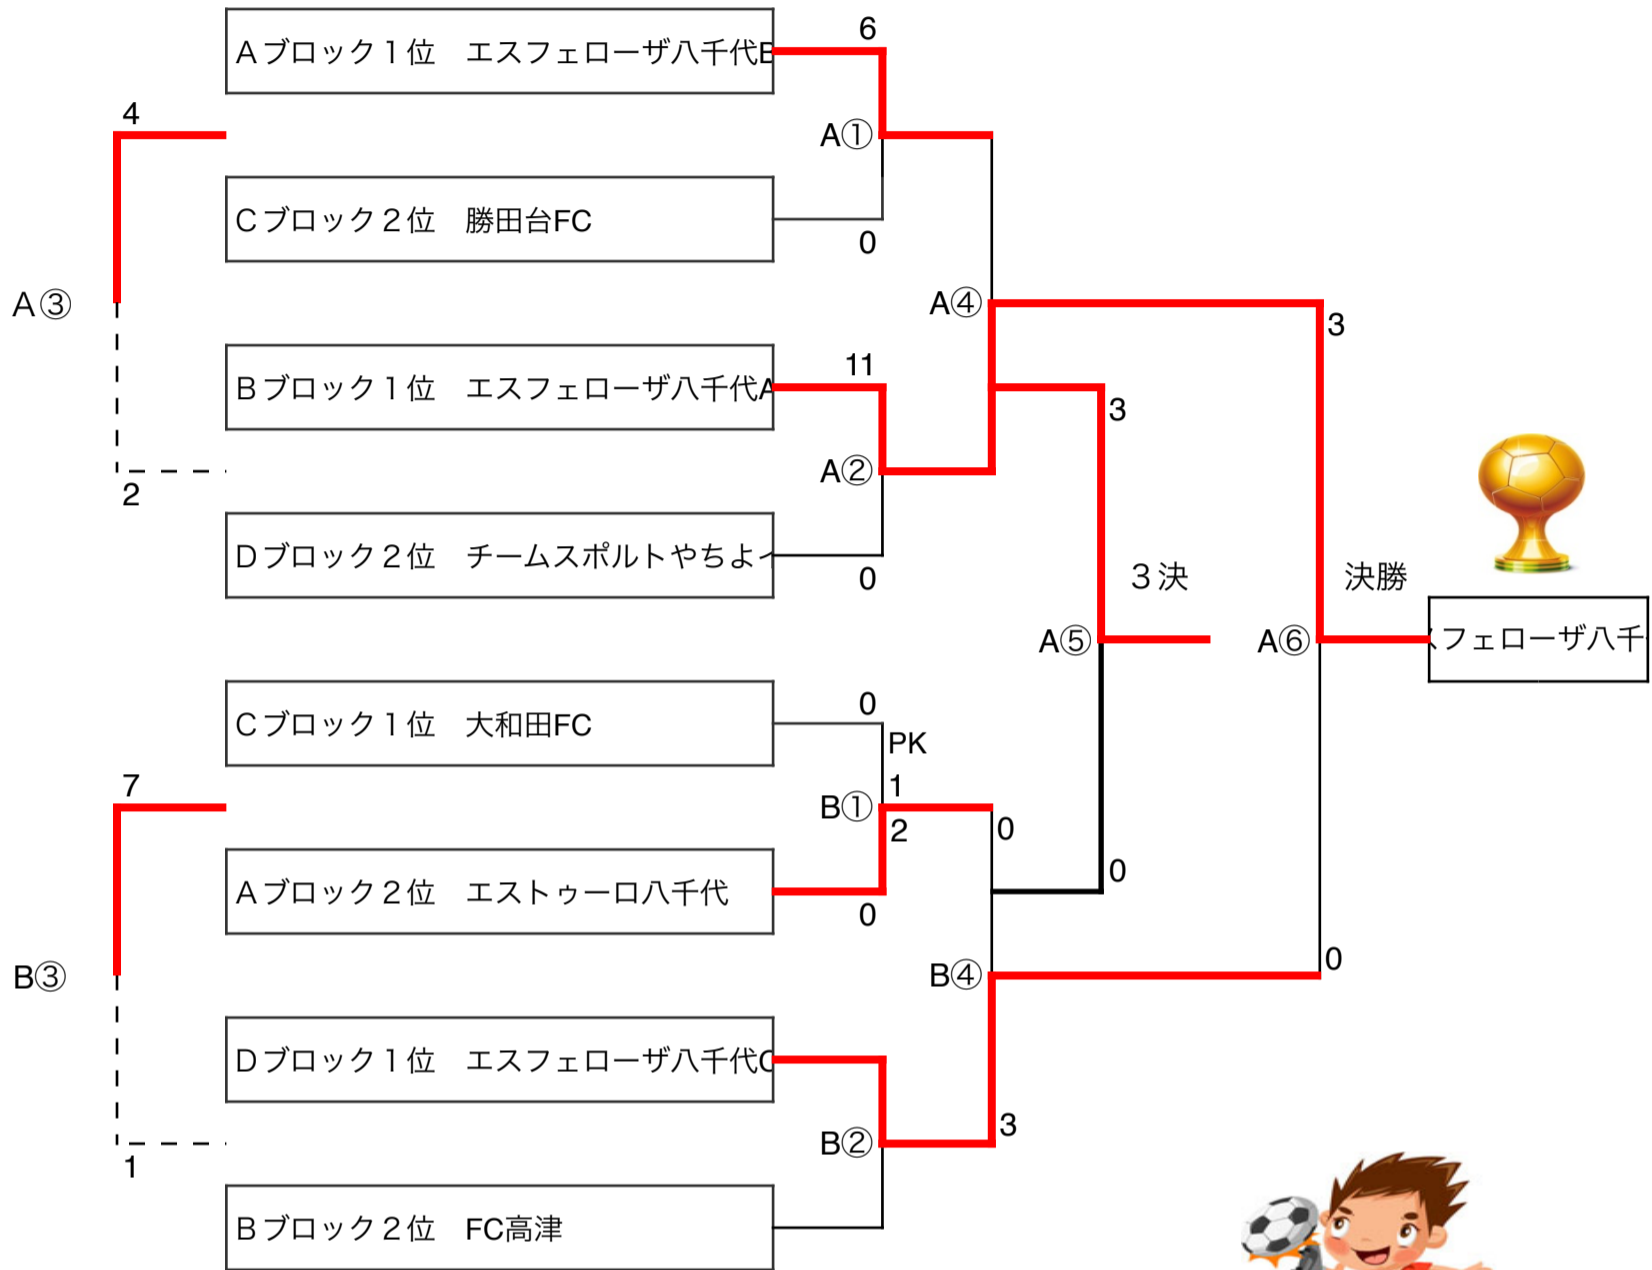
Aブロック１位　エスフェローザ八千代B
6
A①
4
Cブロック２位　勝田台FC
0
A③
A④
3
Bブロック１位　エスフェローザ八千代A
11
3
A②
2
Dブロック２位　チームスポルトやちよ
0
３決
決勝
A⑤
A⑥
フェローザ八千
Cブロック１位　大和田FC
0
PK
1
7
B①
2
0
Aブロック２位　エストゥーロ八千代
0
0
B③
B④
0
Dブロック１位　エスフェローザ八千代C
3
B②
1
Bブロック２位　FC高津